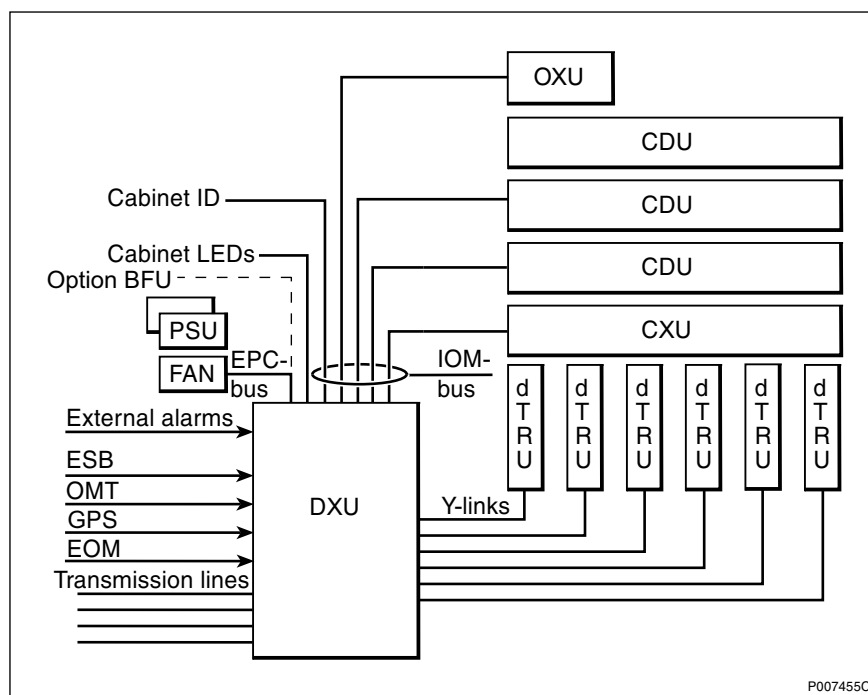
OXU

CDU

CDU

CDU

CXU

Cabinet ID

Cabinet LEDs

Option BFU

PSU

FAN

EPC-bus

IOM-bus

d T R U

d T R U

d T R U

d T R U

d T R U

d T R U

External alarms

ESB

OMT

GPS

EOM

Transmission lines

DXU

Y-links

P007455C